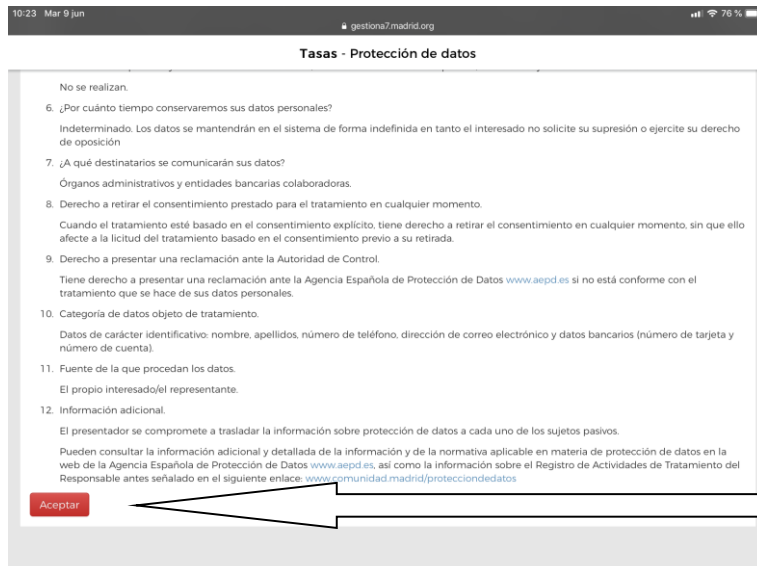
10:23 Mar 9 jun
gestiona7.madrid.org
76 %

Tasas - Protección de datos

No se realizan.

6. ¿Por cuánto tiempo conservaremos sus datos personales?

Indeterminado. Los datos se mantendrán en el sistema de forma indefinida en tanto el interesado no solicite su supresión o ejercite su derecho de oposición

7. ¿A qué destinatarios se comunicarán sus datos?

Órganos administrativos y entidades bancarias colaboradoras.

8. Derecho a retirar el consentimiento prestado para el tratamiento en cualquier momento.

Cuando el tratamiento esté basado en el consentimiento explícito, tiene derecho a retirar el consentimiento en cualquier momento, sin que ello afecte a la licitud del tratamiento basado en el consentimiento previo a su retirada.

9. Derecho a presentar una reclamación ante la Autoridad de Control.

Tiene derecho a presentar una reclamación ante la Agencia Española de Protección de Datos www.aepd.es si no está conforme con el tratamiento que se hace de sus datos personales.

10. Categoría de datos objeto de tratamiento.

Datos de carácter identificativo: nombre, apellidos, número de teléfono, dirección de correo electrónico y datos bancarios (número de tarjeta y número de cuenta).

11. Fuente de la que procedan los datos.

El propio interesado/el representante.

12. Información adicional.

El presentador se compromete a trasladar la información sobre protección de datos a cada uno de los sujetos pasivos.

Pueden consultar la información adicional y detallada de la información y de la normativa aplicable en materia de protección de datos en la web de la Agencia Española de Protección de Datos www.aepd.es, así como la información sobre el Registro de Actividades de Tratamiento del Responsable antes señalado en el siguiente enlace: www.comunidad.madrid/protecciondedatos

Aceptar